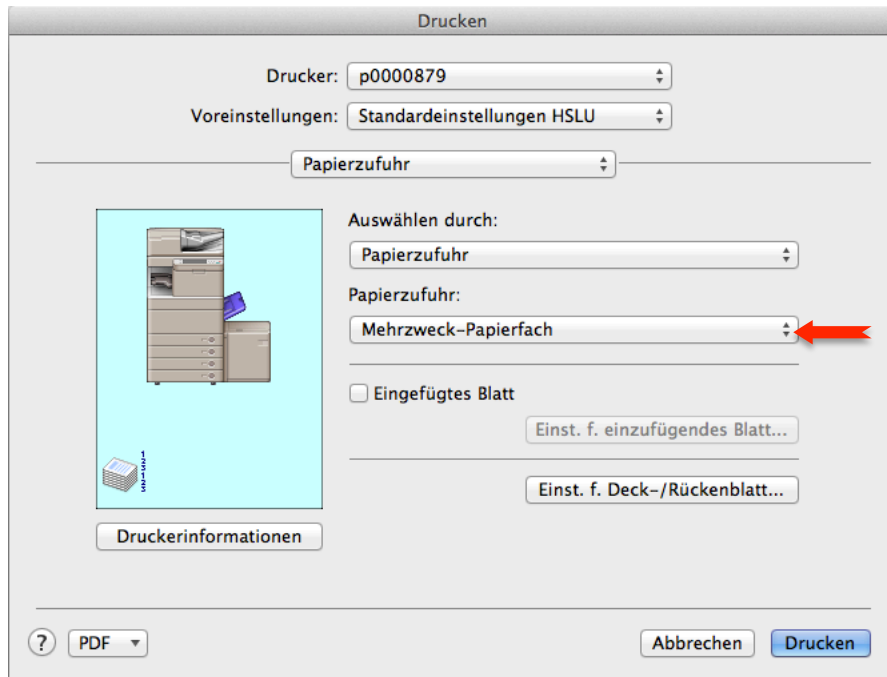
Drucken

Drucker: p0000879

Voreinstellungen: Standardeinstellungen HSLU

Papierzufuhr

Auswählen durch:

Papierzufuhr

Papierzufuhr:

Mehrzweck-Papierfach

Eingefügtes Blatt

Einst. f. einzufügendes Blatt...

Einst. f. Deck-/Rückenblatt...

Druckerinformationen

?

PDF

Abbrechen

Drucken